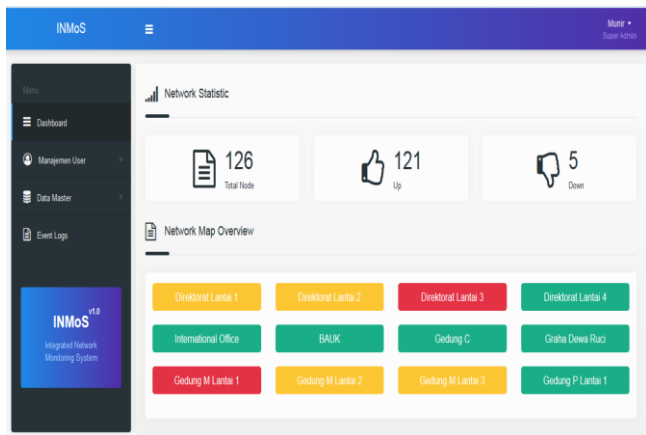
INMoS

Munir ▾
Super Admin

Menu

Dashboard

Manajemen User

Data Master

Event Logs

INMoS v1.0
Integrated Network Monitoring System

Network Statistic

126
Total Node

121
Up

5
Down

Network Map Overview

| Direktorat Lantai 1 | Direktorat Lantai 2 | Direktorat Lantai 3 | Direktorat Lantai 4 |
|---|---|---|---|
| International Office | BAUK | Gedung C | Graha Dewa Ruci |
| Gedung M Lantai 1 | Gedung M Lantai 2 | Gedung M Lantai 3 | Gedung P Lantai 1 |